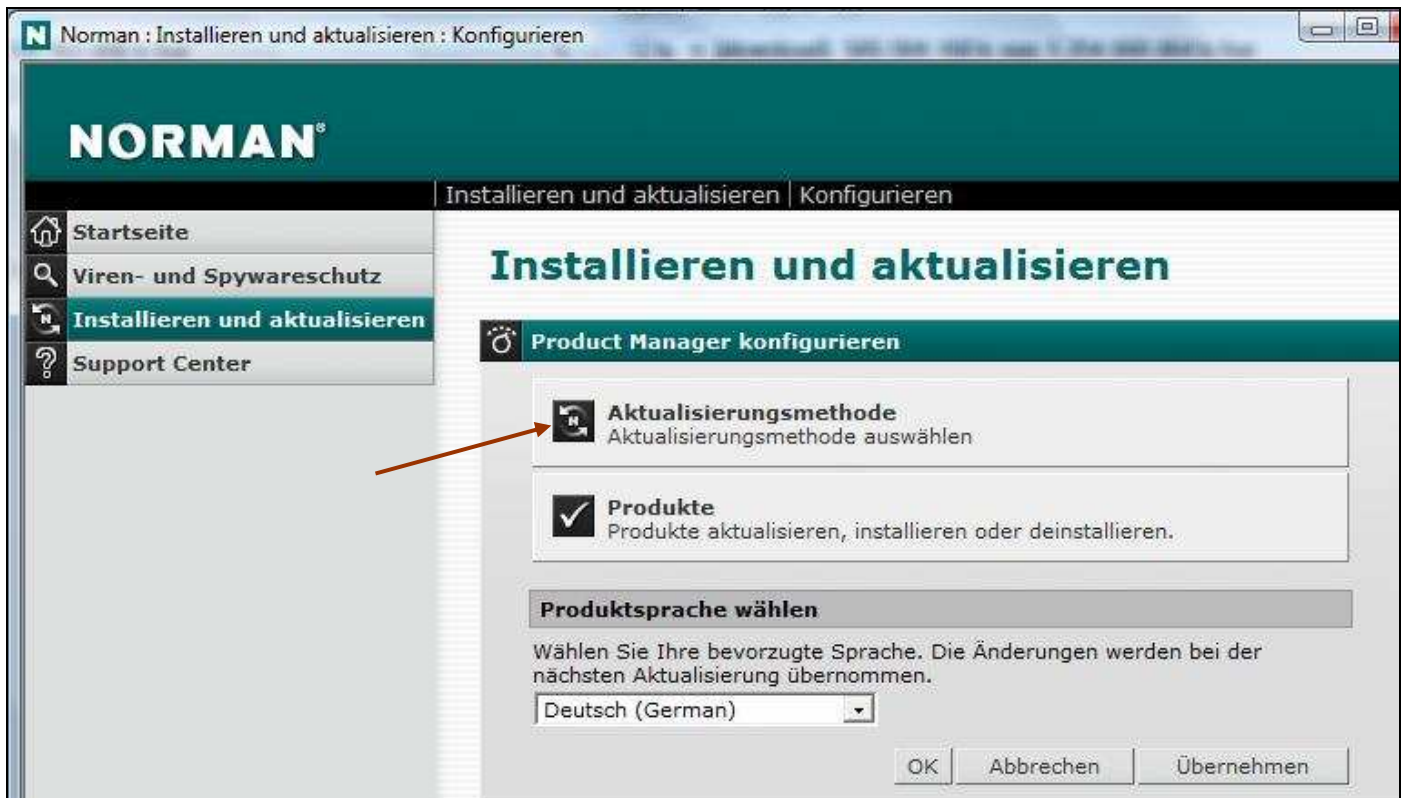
Norman : Installieren und aktualisieren : Konfigurieren

NORMAN

Installieren und aktualisieren | Konfigurieren

Startseite
Viren- und Spywareschutz
Installieren und aktualisieren
Support Center

Installieren und aktualisieren

Product Manager konfigurieren

Aktualisierungsmethode
Aktualisierungsmethode auswählen

Produkte
Produkte aktualisieren, installieren oder deinstallieren.

Produktsprache wählen

Wählen Sie Ihre bevorzugte Sprache. Die Änderungen werden bei der nächsten Aktualisierung übernommen.

Deutsch (German)

OK Abbrechen Übernehmen